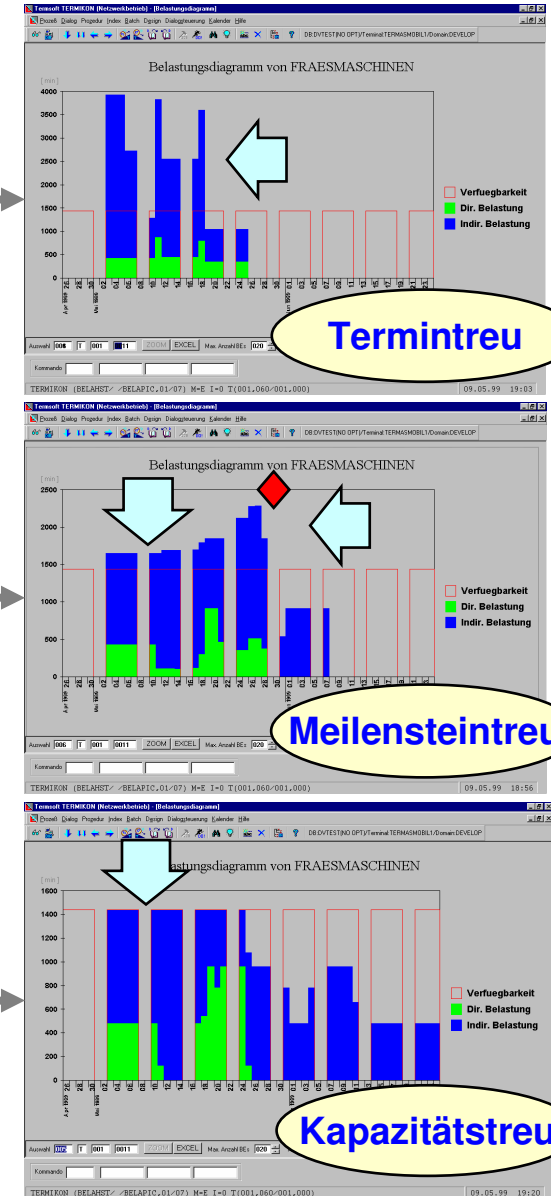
Termsoft TERMIKON (Netzwerkbetrieb) - [Belastungsdiagramm]
Prozeß Dialog Prozedur Index Batch Design Dialogsteuerung Kalender Hilfe
DB:DVTEST(NO OPT)/Terminal:TERMASMOBIL1/Domain:DEVELOP

Belastungsdiagramm von FRAESMASCHINEN

[ min ]
4000
3500
3000
2500
2000
1500
1000
500
0

Verfuegbarkeit
Dir. Belastung
Indir. Belastung

Auswahl 006 001 11 ZOOM EXCEL Max. Anzahl BEs 020
Kommando
TERMIKON (BELAST/ /BELAPIC.01/07) M=E I=0 T(001.060/001.000) 09.05.99 19:03

Termintreu

Termsoft TERMIKON (Netzwerkbetrieb) - [Belastungsdiagramm]
Prozeß Dialog Prozedur Index Batch Design Dialogsteuerung Kalender Hilfe
DB:DVTEST(NO OPT)/Terminal:TERMASMOBIL1/Domain:DEVELOP

Belastungsdiagramm von FRAESMASCHINEN

[ min ]
2500
2000
1500
1000
500
0

Verfuegbarkeit
Dir. Belastung
Indir. Belastung

Auswahl 006 1 001 0011 ZOOM EXCEL Max. Anzahl BEs 020
Kommando
TERMIKON (BELAST/ /BELAPIC.01/07) M=E I=0 T(001.060/001.000) 09.05.99 18:56

Meilensteintreu

Termsoft TERMIKON (Netzwerkbetrieb) - [Belastungsdiagramm]
Prozeß Dialog Prozedur Index Batch Design Dialogsteuerung Kalender Hilfe
DB:DVTEST(NO OPT)/Terminal:TERMASMOBIL1/Domain:DEVELOP

Belastungsdiagramm von FRAESMASCHINEN

[ min ]
1600
1400
1200
1000
800
600
400
200
0

Verfuegbarkeit
Dir. Belastung
Indir. Belastung

Auswahl 002 1 001 0011 ZOOM EXCEL Max. Anzahl BEs 020
Kommando
TERMIKON (BELAST/ /BELAPIC.01/07) M=E I=0 T(001.060/001.000) 09.05.99 19:20

Kapazitätstreu